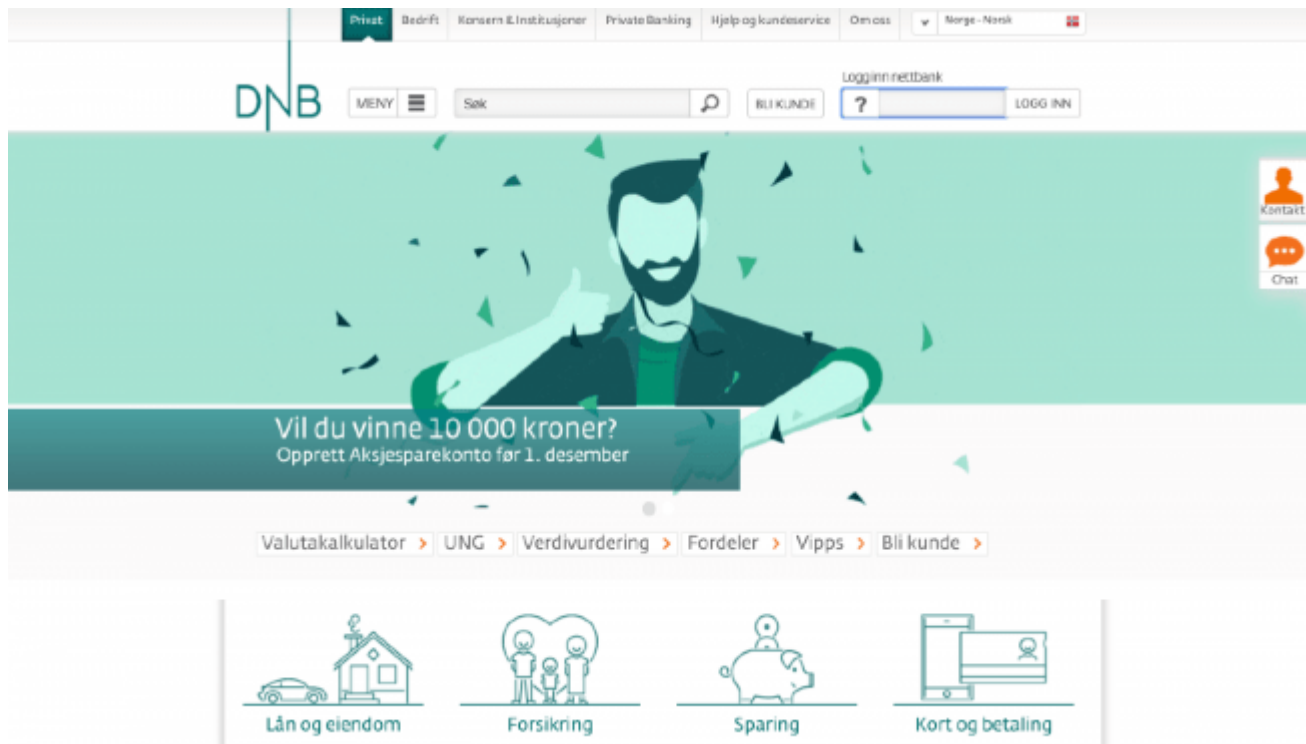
Privat Bedrift Konsern & Institusjoner Private Banking Hjelp og kundeservice Om oss Norge - Norsk

DNB

MENY

Søk

BLI KUNDE

Logg inn nettbank

?

LOGG INN

Kontakt

Chat

Vil du vinne 10 000 kroner?
Opprett Aksjesparekonto før 1. desember

Valutakalkulator › UNG › Verdivurdering › Fordeler › Vipps › Bli kunde ›

Lån og eiendom

Forsikring

Sparing

Kort og betaling